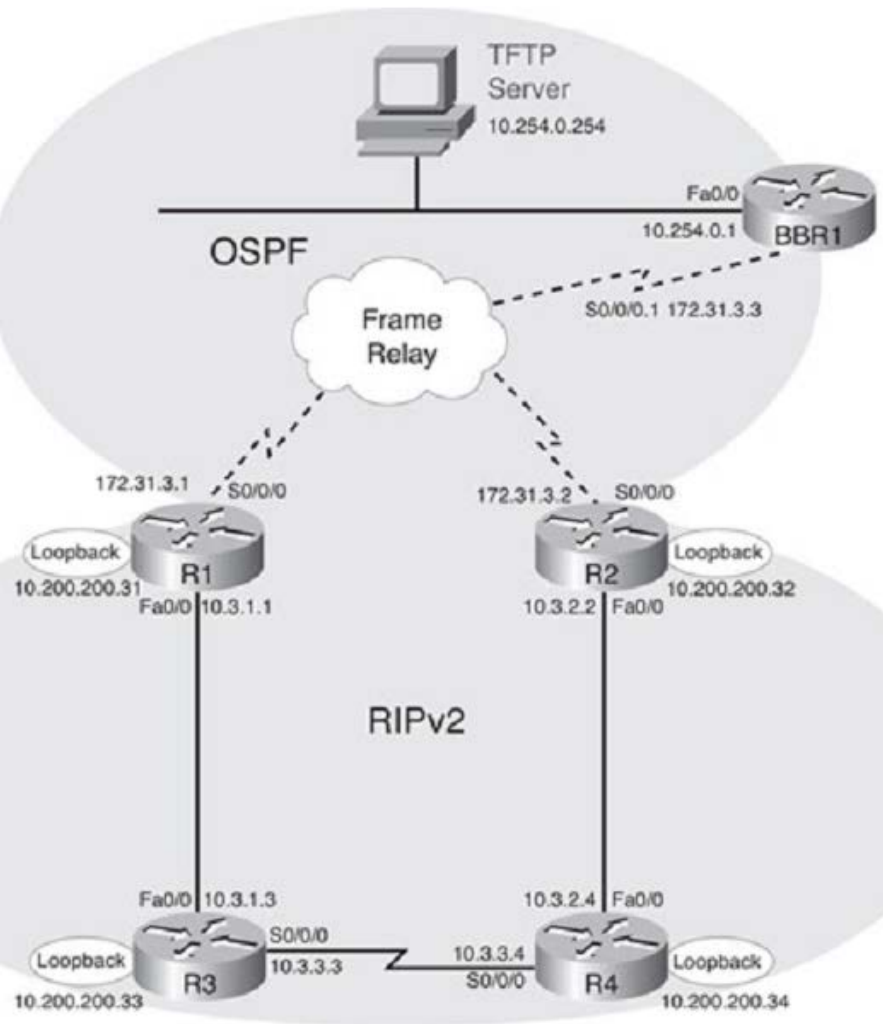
TFTP Server
10.254.0.254

Fa0/0
10.254.0.1
BBR1

OSPF

S0/0/0.1 172.31.3.3

Frame Relay

172.31.3.1
S0/0/0
Loopback
10.200.200.31
R1
Fa0/0 10.3.1.1

172.31.3.2
S0/0/0
R2
Loopback
10.200.200.32
10.3.2.2 Fa0/0

RIPv2

Fa0/0 10.3.1.3
S0/0/0
Loopback
R3
10.3.3.3
10.200.200.33

10.3.2.4 Fa0/0
10.3.3.4
S0/0/0
R4
Loopback
10.200.200.34